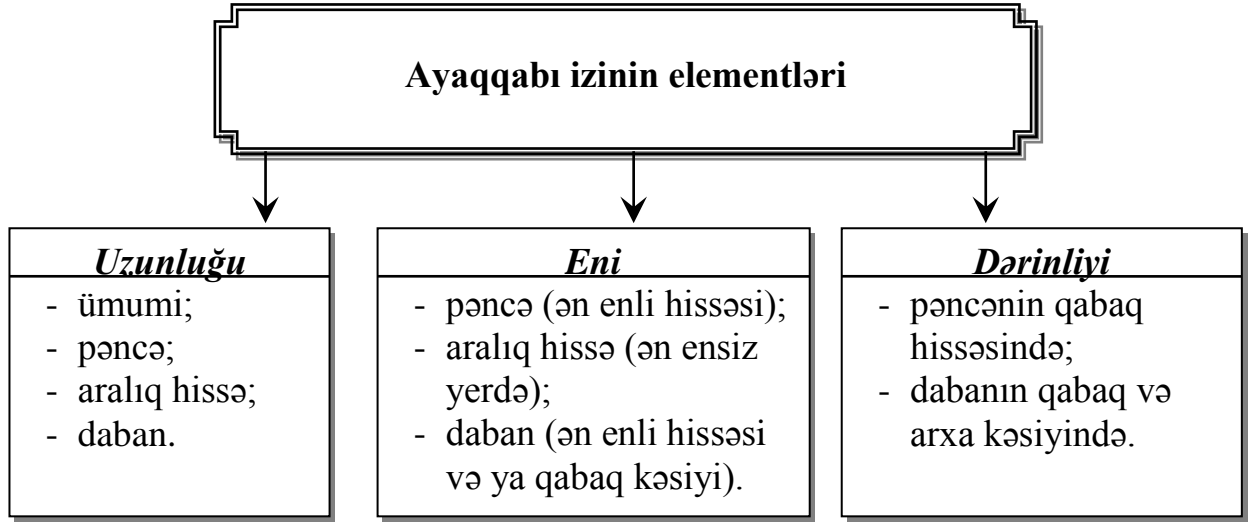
Ayaqqabı izinin elementləri

Uzunluğu
- ümumi;
- pəncə;
- aralıq hissə;
- daban.

Eni
- pəncə (ən enli hissəsi);
- aralıq hissə (ən ensiz yerdə);
- daban (ən enli hissəsi və ya qabaq kəsiyi).

Dərinliyi
- pəncənin qabaq hissəsində;
- dabanın qabaq və arxa kəsiyində.